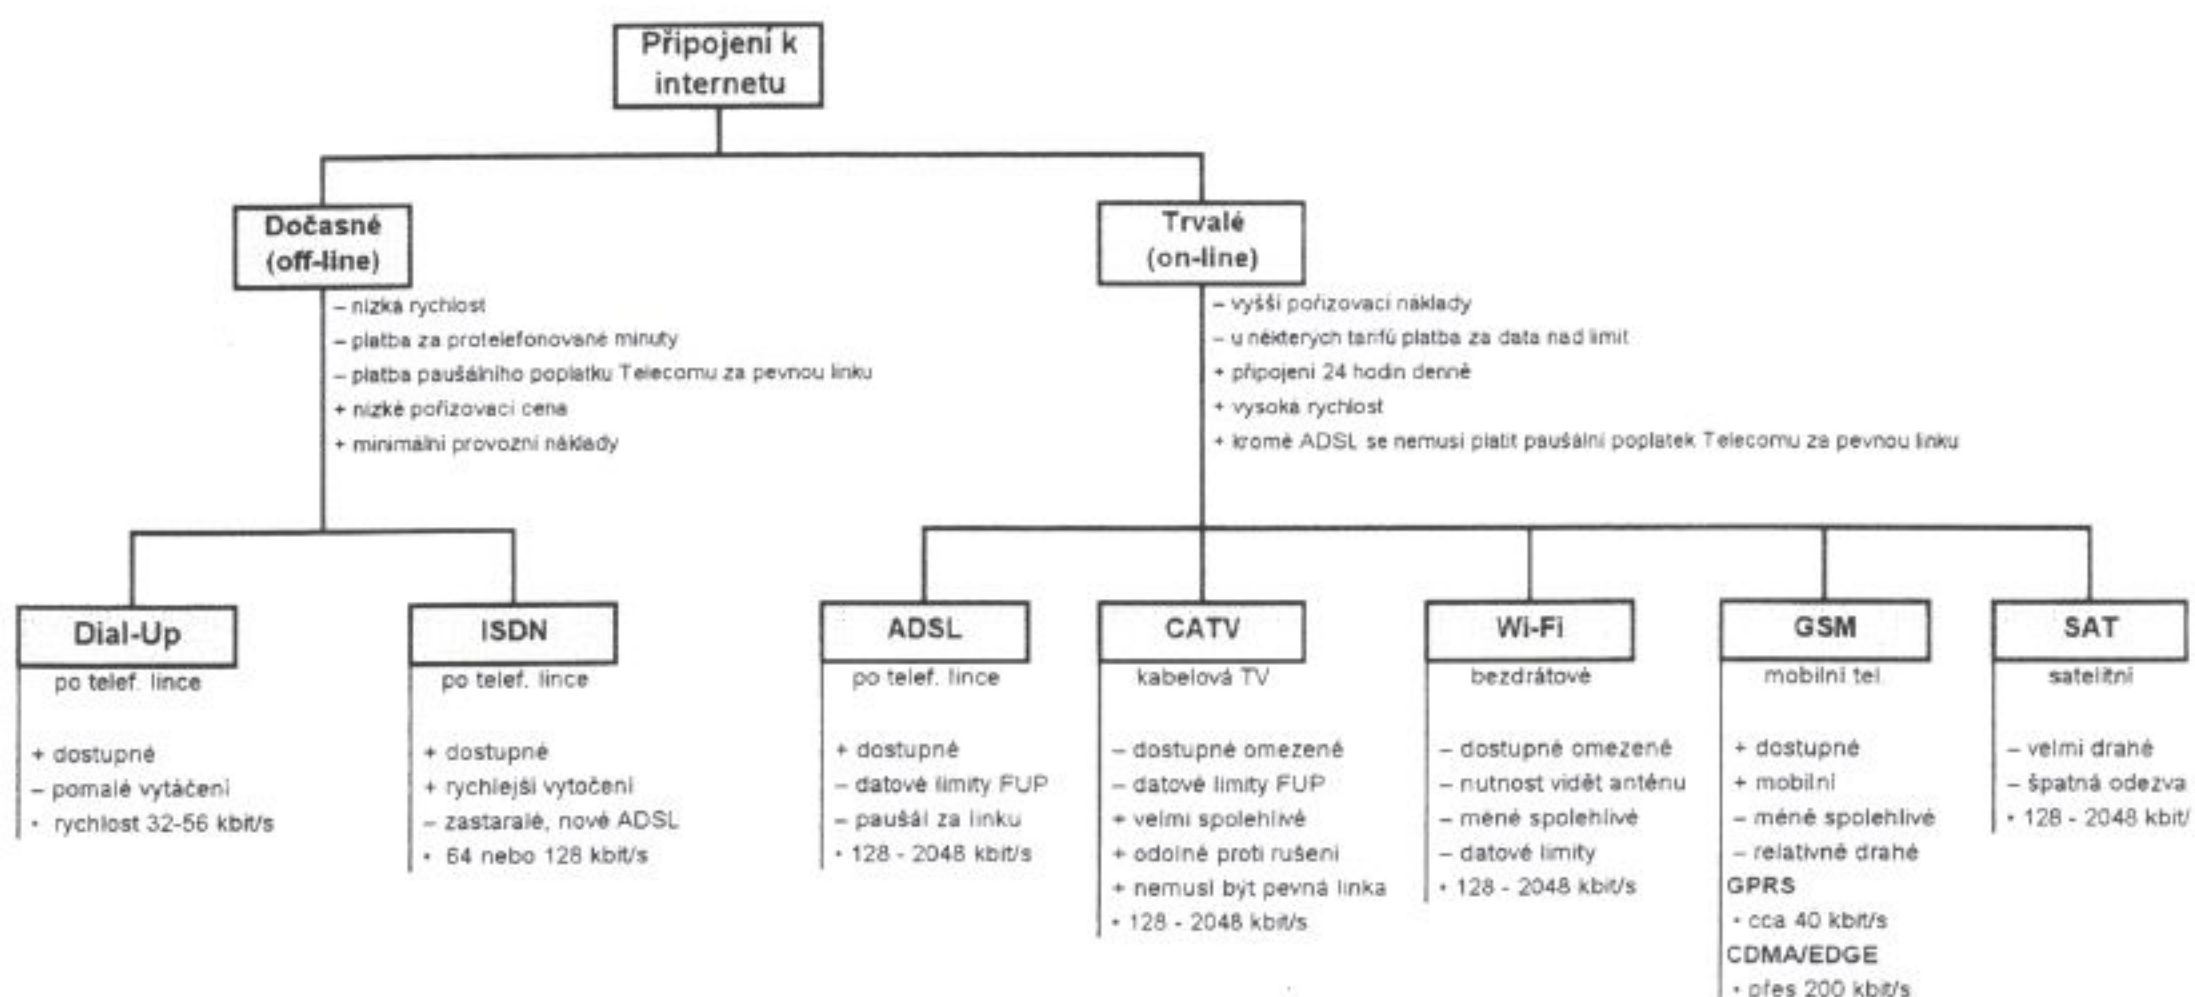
Připojení k internetu

Dočasné (off-line)

– nízká rychlost
– platba za protelefonované minuty
– platba paušálního poplatku Telecomu za pevnou linku
+ nízké pořizovací cena
+ minimální provozní náklady

Trvalé (on-line)

– vyšší pořizovací náklady
– u některých tarifů platba za data nad limit
+ připojení 24 hodin denně
+ vysoká rychlost
+ kromě ADSL se nemusí platit paušální poplatek Telecomu za pevnou linku

Dial-Up
po telef. lince

+ dostupné
– pomalé vytáčení
· rychlost 32-56 kbit/s

ISDN
po telef. lince

+ dostupné
+ rychlejší vytočení
– zastaralé, nové ADSL
· 64 nebo 128 kbit/s

ADSL
po telef. lince

+ dostupné
– datové limity FUP
– paušál za linku
· 128 - 2048 kbit/s

CATV
kabelová TV

– dostupné omezené
– datové limity FUP
+ velmi spolehlivé
+ odolné proti rušení
+ nemusí být pevná linka
· 128 - 2048 kbit/s

Wi-Fi
bezdrátové

– dostupné omezené
– nutnost vidět anténu
– méně spolehlivé
– datové limity
· 128 - 2048 kbit/s

GSM
mobilní tel

+ dostupné
+ mobilní
– méně spolehlivé
– relativně drahé
GPRS
· cca 40 kbit/s
CDMA/EDGE
· přes 200 kbit/s

SAT
satelitní

– velmi drahé
– špatná odezva
· 128 - 2048 kbit/